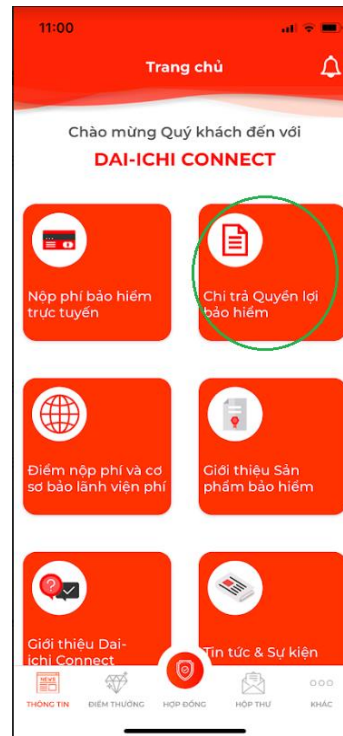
11:00

Trang chủ

Chào mừng Quý khách đến với
DAI-ICHI CONNECT

Nộp phí bảo hiểm trực tuyến

Chi trả Quyền lợi bảo hiểm

Điểm nộp phí và cơ sở bảo lãnh viện phí

Giới thiệu Sản phẩm bảo hiểm

Giới thiệu Dai-ichi Connect

Tin tức & Sự kiện

THÔNG TIN
ĐIỂM THƯỞNG
HỢP ĐỒNG
HỘP THƯ
KHÁC